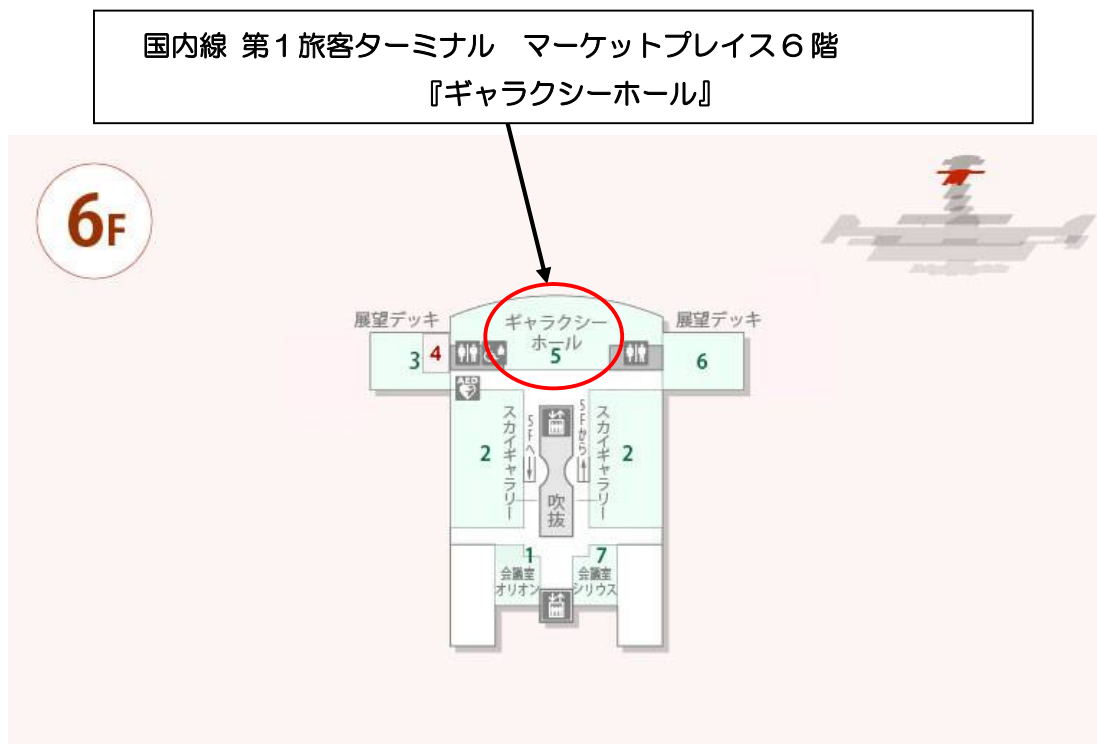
国内線 第１旅客ターミナル　マーケットプレイス６階
『ギャラクシーホール』

6F

展望デッキ

展望デッキ

3 4

ギャラクシーホール

5

6

AED

2

スカイギャラリー

5Fへ

5Fから

スカイギャラリー

2

吹抜

1
会議室
オリオン

7
会議室
シリウス